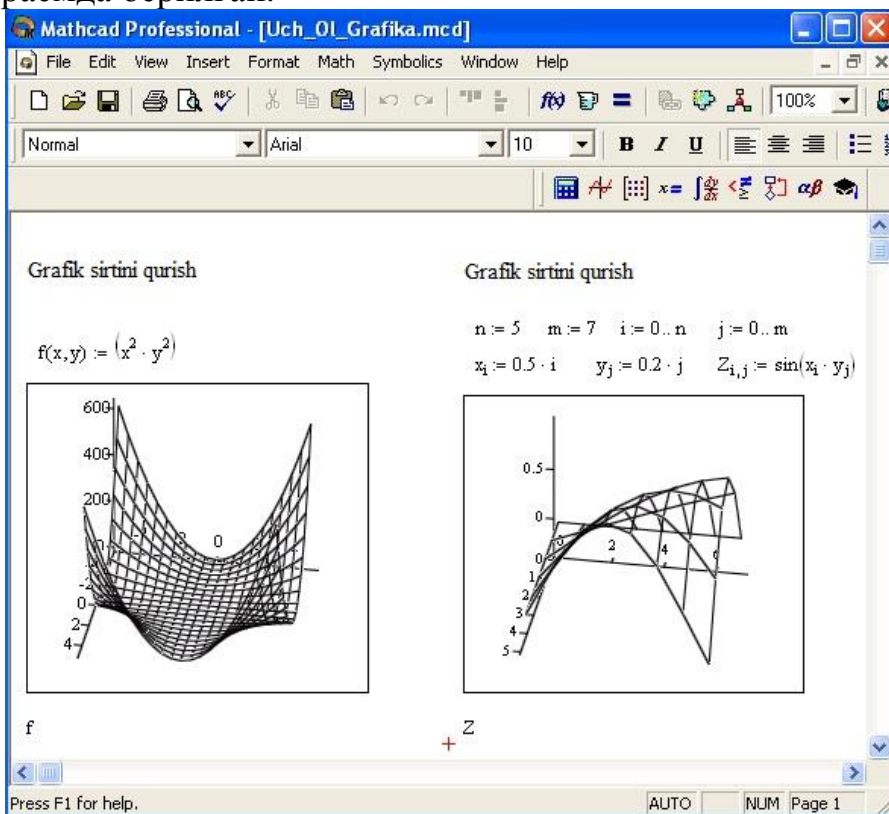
Mathcad Professional - [Uch_Ol_Grafika.mcd]

File Edit View Insert Format Math Symbolics Window Help

100%

Normal Arial 10 B I U

Grafik sirtini qurish

$f(x,y) := (x^2 \cdot y^2)$

600
400
200
0
0
2
4

f

Grafik sirtini qurish

$n := 5$ $m := 7$ $i := 0..n$ $j := 0..m$

$x_i := 0.5 \cdot i$ $y_j := 0.2 \cdot j$ $Z_{i,j} := \sin(x_i \cdot y_j)$

0.5
0
0
1
2
3
4
5
2
4
6

Z

Press F1 for help. AUTO NUM Page 1